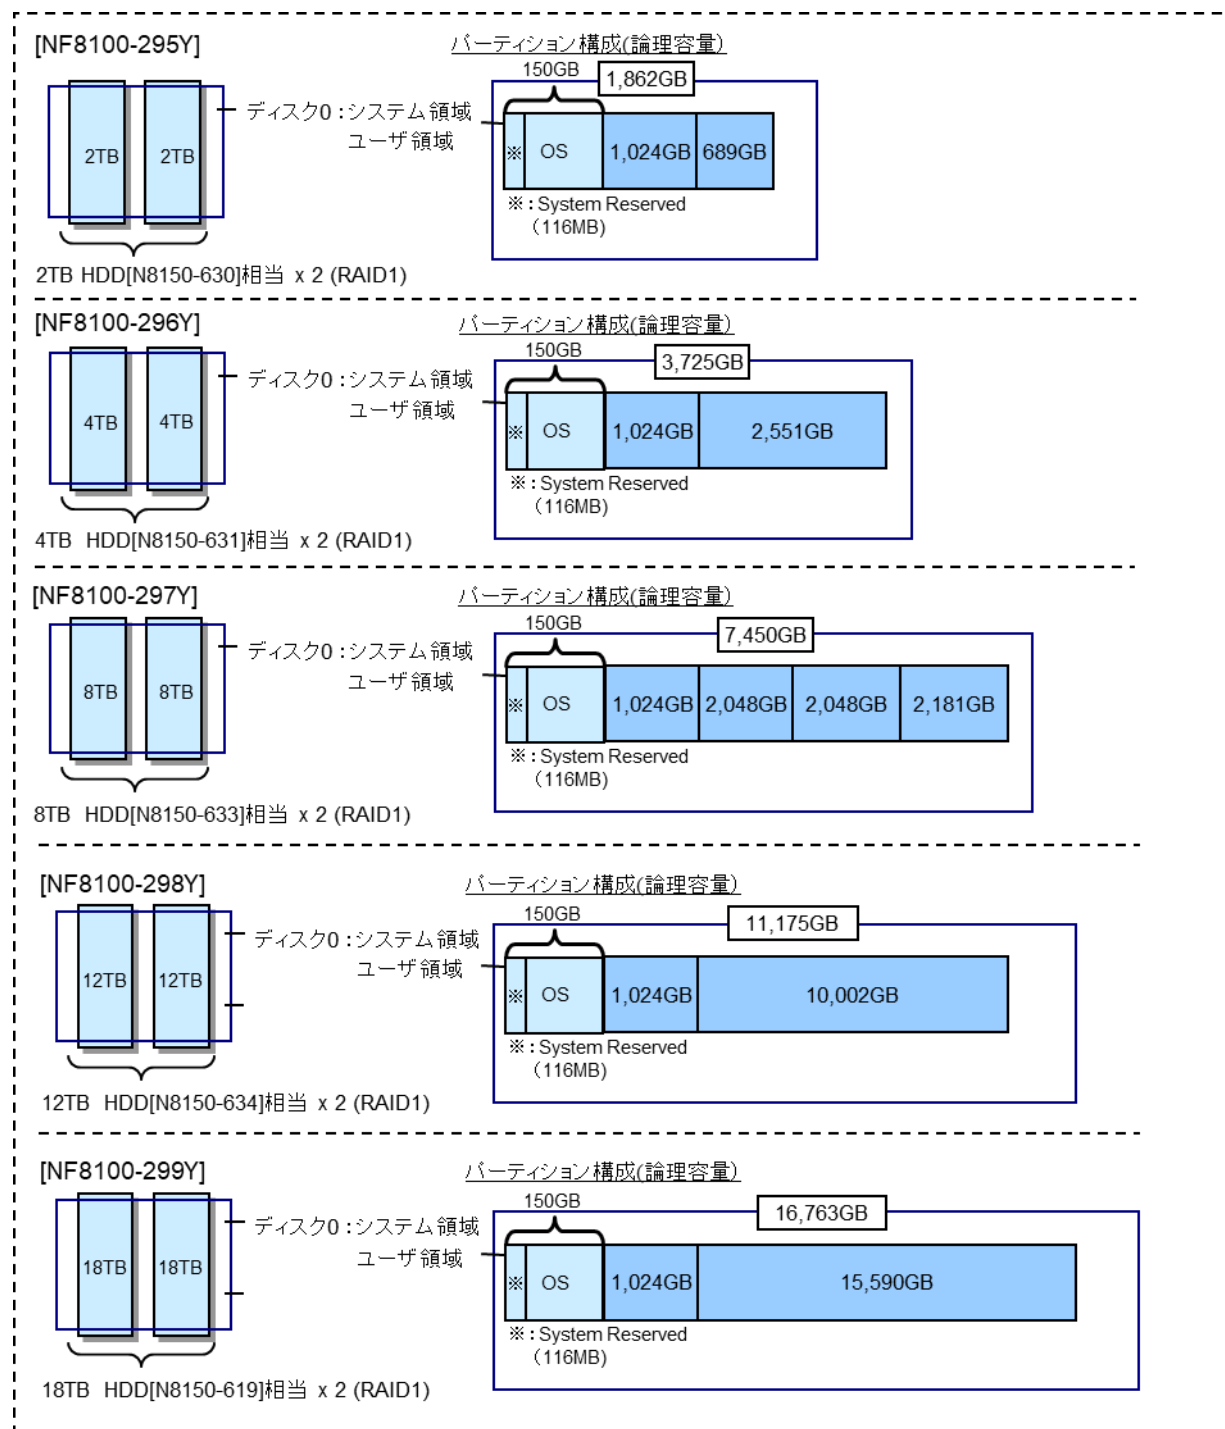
[NF8100-295Y]

2TB 2TB

ディスク0：システム領域
ユーザ領域

2TB HDD[N8150-630]相当 x 2 (RAID1)

パーティション構成(論理容量)

150GB
1,862GB

※ OS 1,024GB 689GB

※：System Reserved
（116MB)

[NF8100-296Y]

4TB 4TB

ディスク0：システム領域
ユーザ領域

4TB HDD[N8150-631]相当 x 2 (RAID1)

パーティション構成(論理容量)

150GB
3,725GB

※ OS 1,024GB 2,551GB

※：System Reserved
（116MB)

[NF8100-297Y]

8TB 8TB

ディスク0：システム領域
ユーザ領域

8TB HDD[N8150-633]相当 x 2 (RAID1)

パーティション構成(論理容量)

150GB
7,450GB

※ OS 1,024GB 2,048GB 2,048GB 2,181GB

※：System Reserved
（116MB)

[NF8100-298Y]

12TB 12TB

ディスク0：システム領域
ユーザ領域

12TB HDD[N8150-634]相当 x 2 (RAID1)

パーティション構成(論理容量)

150GB
11,175GB

※ OS 1,024GB 10,002GB

※：System Reserved
（116MB)

[NF8100-299Y]

18TB 18TB

ディスク0：システム領域
ユーザ領域

18TB HDD[N8150-619]相当 x 2 (RAID1)

パーティション構成(論理容量)

150GB
16,763GB

※ OS 1,024GB 15,590GB

※：System Reserved
（116MB)